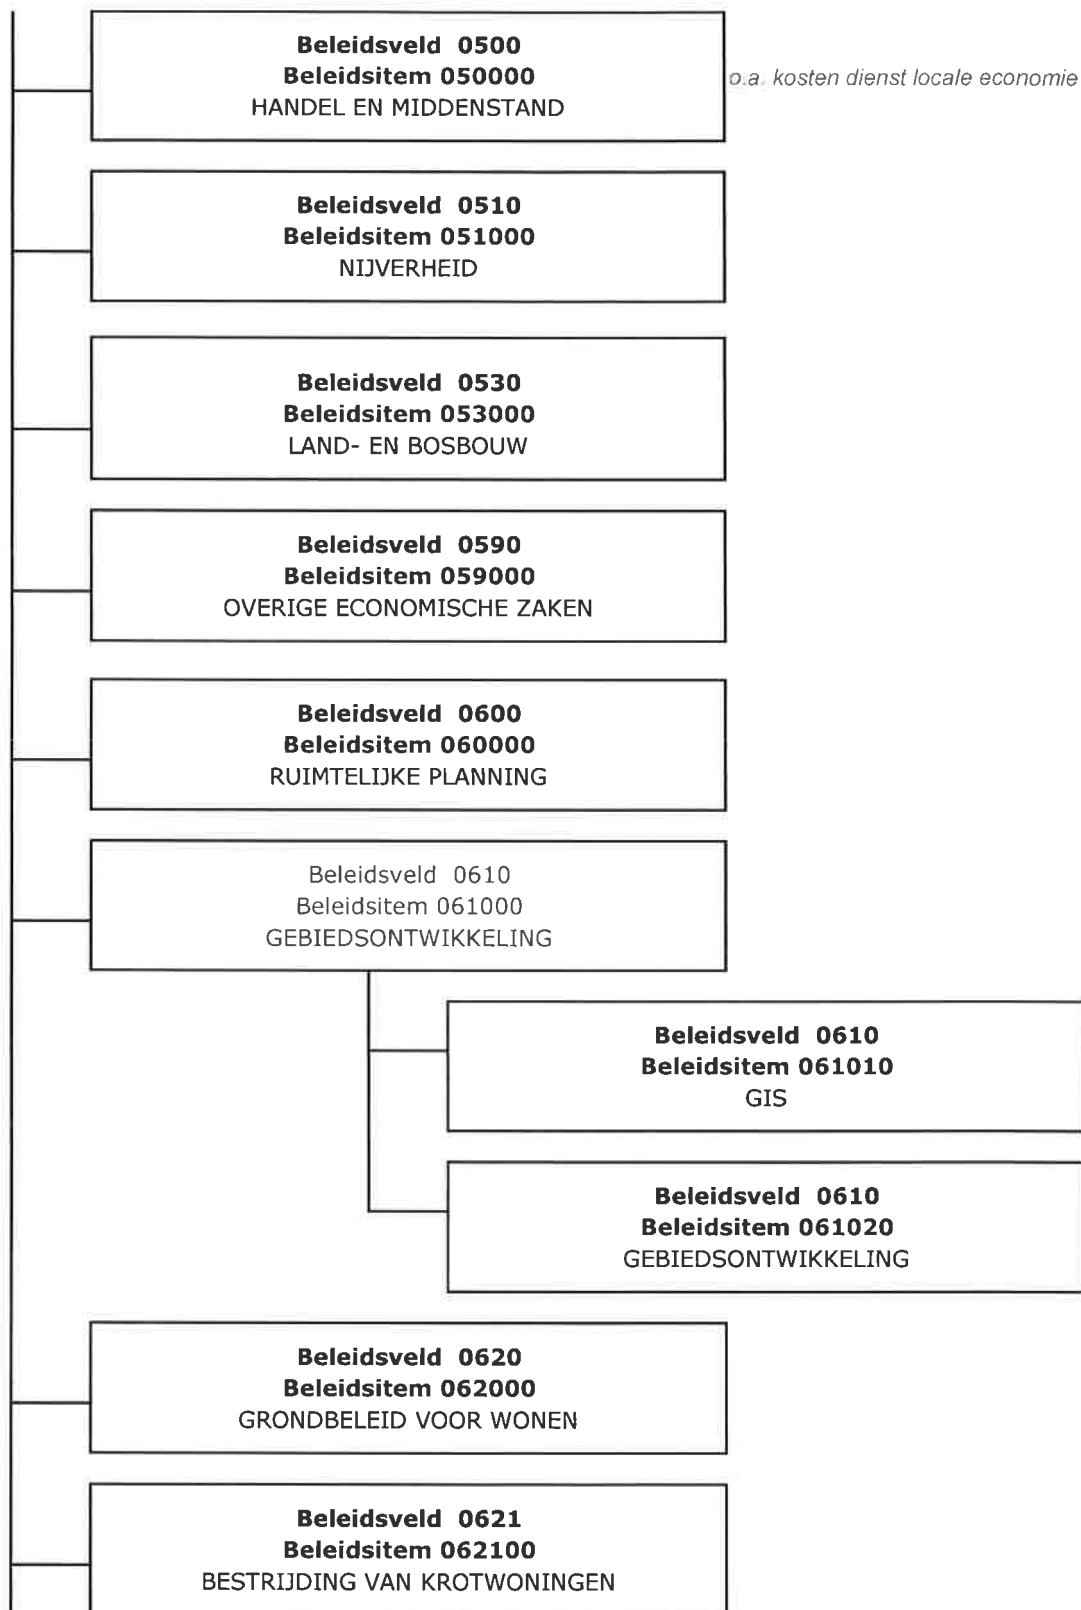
Beleidsveld 0500
Beleidsitem 050000
HANDEL EN MIDDENSTAND

o.a. kosten dienst locale economie

Beleidsveld 0510
Beleidsitem 051000
NIJVERHEID

Beleidsveld 0530
Beleidsitem 053000
LAND- EN BOSBOUW

Beleidsveld 0590
Beleidsitem 059000
OVERIGE ECONOMISCHE ZAKEN

Beleidsveld 0600
Beleidsitem 060000
RUIMTELIJKE PLANNING

Beleidsveld 0610
Beleidsitem 061000
GEBIEDSONTWIKKELING

Beleidsveld 0610
Beleidsitem 061010
GIS

Beleidsveld 0610
Beleidsitem 061020
GEBIEDSONTWIKKELING

Beleidsveld 0620
Beleidsitem 062000
GRONDBELEID VOOR WONEN

Beleidsveld 0621
Beleidsitem 062100
BESTRIJDING VAN KROTWONINGEN